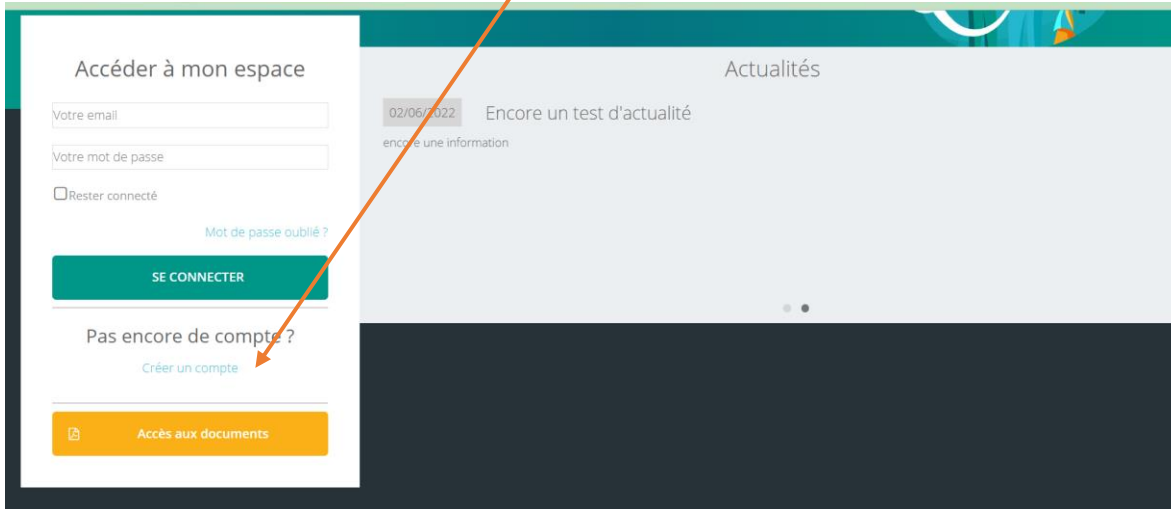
Accéder à mon espace

Votre email

Votre mot de passe

Rester connecté

Mot de passe oublié ?

SE CONNECTER

Pas encore de compte ?

Créer un compte

Accès aux documents

Actualités

02/06/2022 Encore un test d'actualité

encore une information